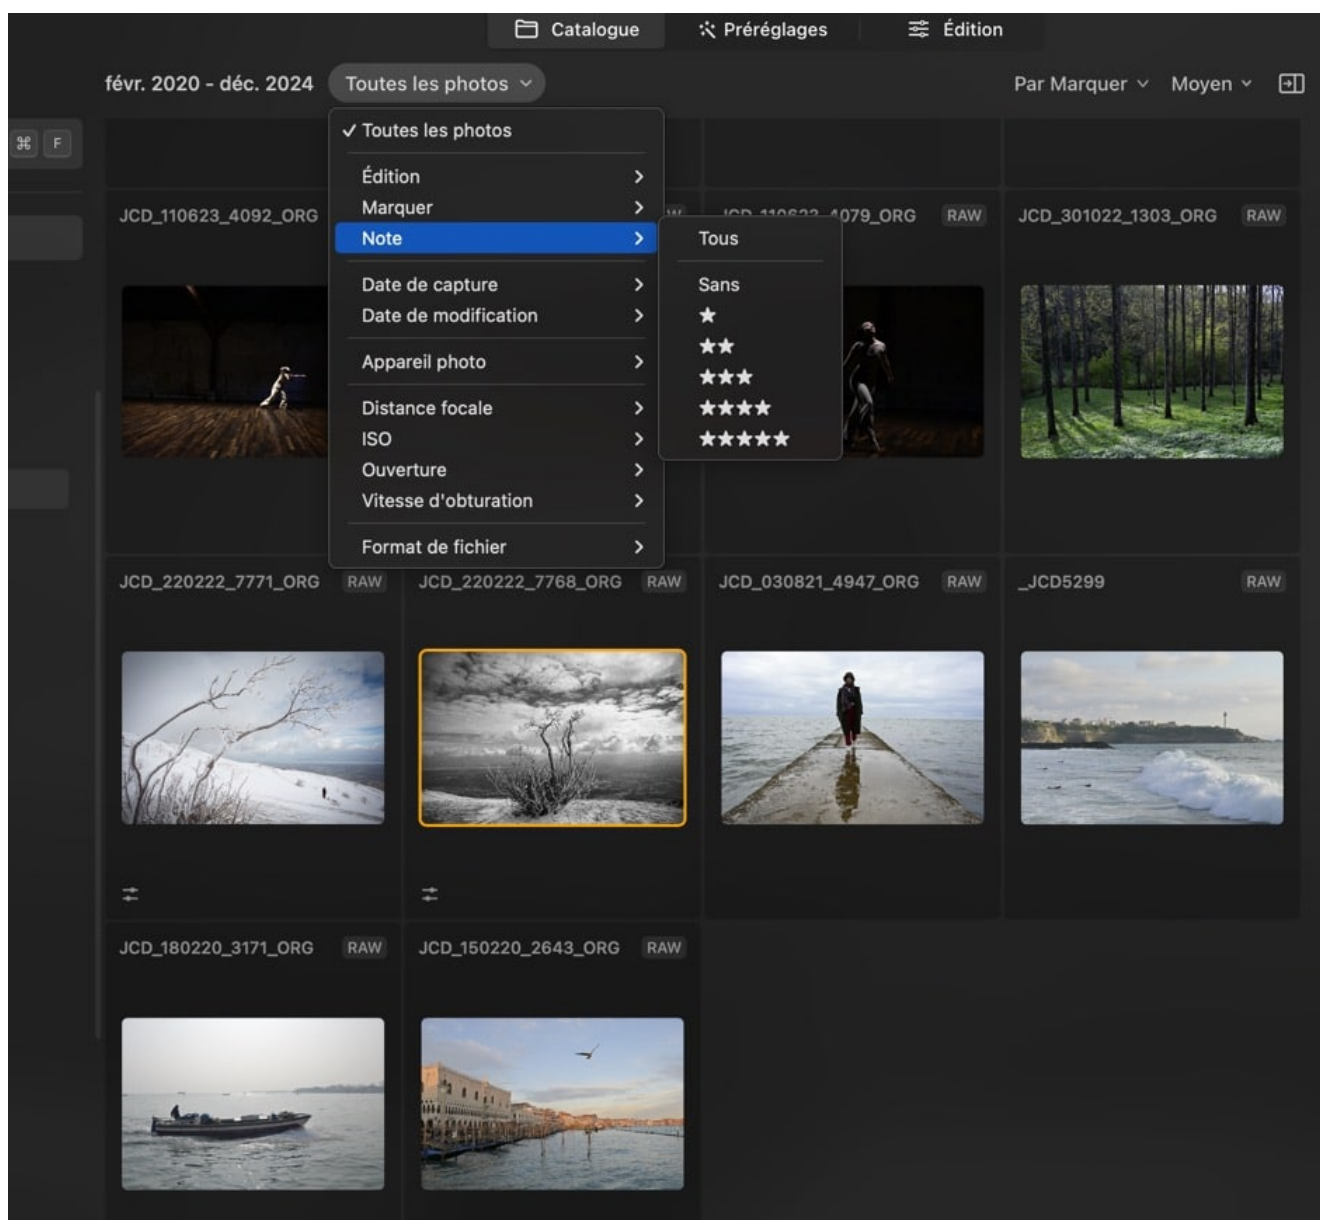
Catalogue Préréglages Édition

févr. 2020 - déc. 2024 Toutes les photos

Par Marquer Moyen

⌘ F

✓ Toutes les photos
Édition
Marquer
Note
Date de capture
Date de modification
Appareil photo
Distance focale
ISO
Ouverture
Vitesse d'obturation
Format de fichier

Tous
Sans
★
★★
★★★
★★★★
★★★★★

JCD_110623_4092_ORG
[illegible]079_ORG RAW
JCD_301022_1303_ORG RAW

JCD_220222_7771_ORG RAW
JCD_220222_7768_ORG RAW
JCD_030821_4947_ORG RAW
_JCD5299 RAW

JCD_180220_3171_ORG RAW
JCD_150220_2643_ORG RAW